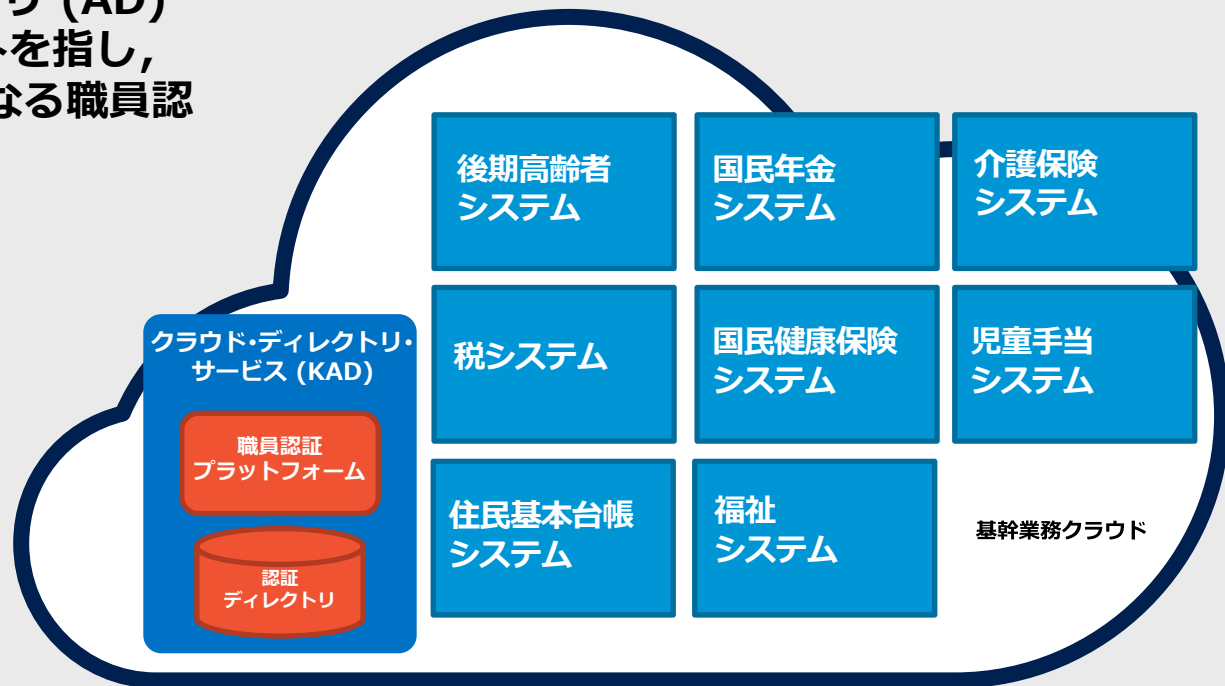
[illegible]リ (AD)
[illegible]トを指し,
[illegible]なる職員認

後期高齢者
システム

国民年金
システム

介護保険
システム

クラウド・ディレクトリ・
サービス (KAD)

職員認証
プラットフォーム

認証
ディレクトリ

税システム

国民健康保険
システム

児童手当
システム

住民基本台帳
システム

福祉
システム

基幹業務クラウド